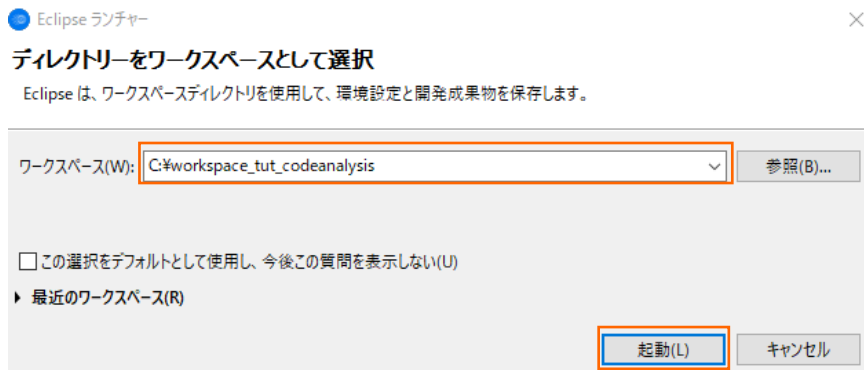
Eclipse ランチャー

ディレクトリーをワークスペースとして選択

Eclipse は、ワークスペースディレクトリを使用して、環境設定と開発成果物を保存します。

ワークスペース(W): C:¥workspace_tut_codeanalysis

参照(B)...

この選択をデフォルトとして使用し、今後この質問を表示しない(U)

最近のワークスペース(R)

起動(L)

キャンセル